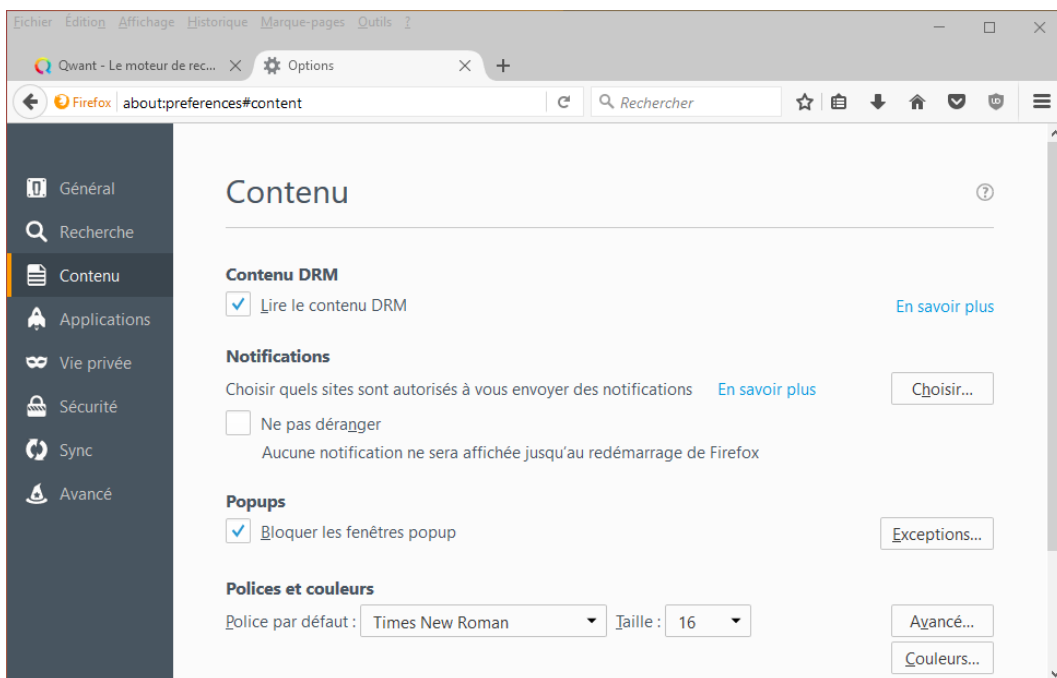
Fichier Édition Affichage Historique Marque-pages Outils ?

Qwant - Le moteur de rec... ×
Options ×
+

Firefox about:preferences#content
Rechercher

Général
Recherche
Contenu
Applications
Vie privée
Sécurité
Sync
Avancé

Contenu

Contenu DRM
✓ Lire le contenu DRM
En savoir plus

Notifications
Choisir quels sites sont autorisés à vous envoyer des notifications
En savoir plus
Choisir...
Ne pas déranger
Aucune notification ne sera affichée jusqu'au redémarrage de Firefox

Popups
✓ Bloquer les fenêtres popup
Exceptions...

Polices et couleurs
Police par défaut : Times New Roman
Taille : 16
Avancé...
Couleurs...